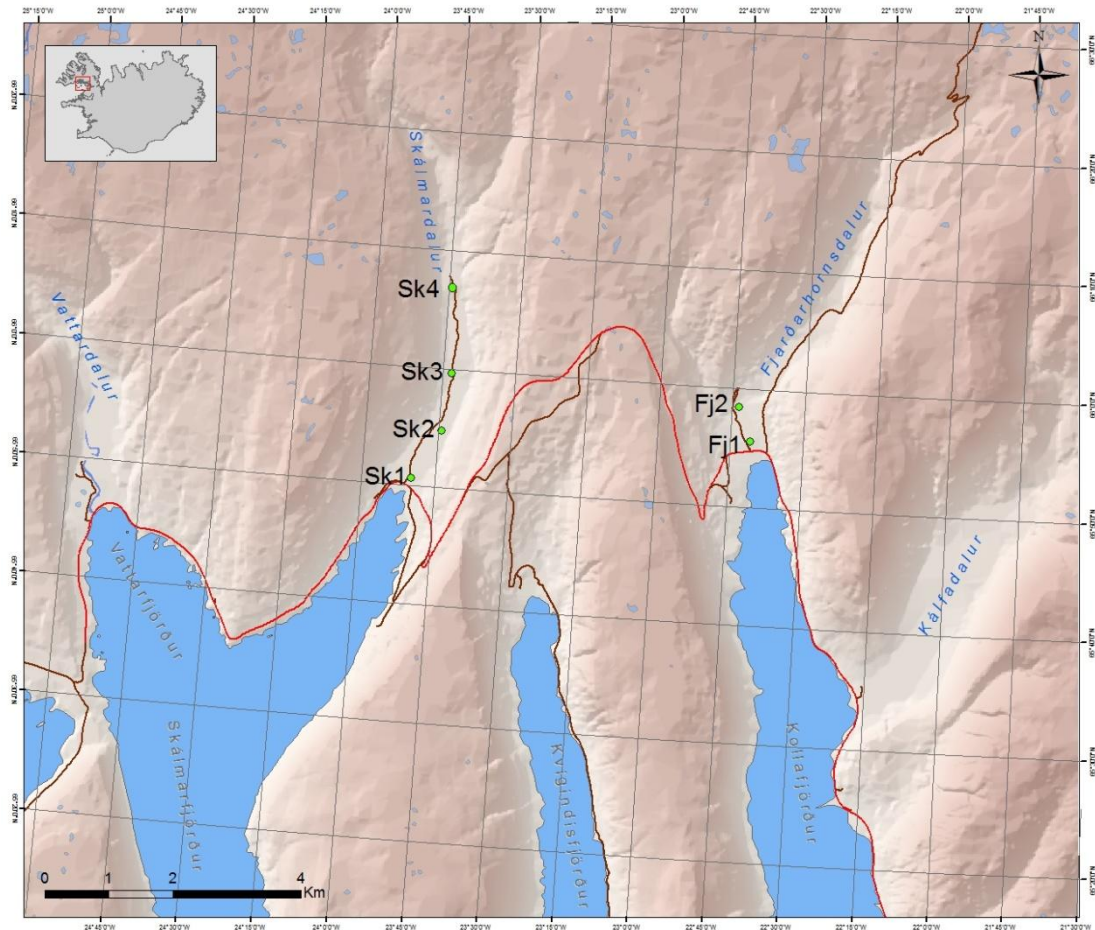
25°15'0"W 25°0'0"W 24°45'0"W 24°30'0"W 24°15'0"W 24°0'0"W 23°45'0"W 23°30'0"W 23°15'0"W 23°0'0"W 22°45'0"W 22°30'0"W 22°15'0"W 22°0'0"W 21°45'0"W

N

Skálmardalur

Vattardalur

Fjarðarhornsdalur

Kálfadalur

Sk4

Sk3

Sk2

Sk1

Fj2

Fj1

Vattarfjörður

Skálmarfjörður

Kvígindisfjörður

Kollafjörður

0 1 2 4 Km

24°45'0"W 24°30'0"W 24°15'0"W 24°0'0"W 23°45'0"W 23°30'0"W 23°15'0"W 23°0'0"W 22°45'0"W 22°30'0"W 22°15'0"W 22°0'0"W 21°45'0"W 21°30'0"W